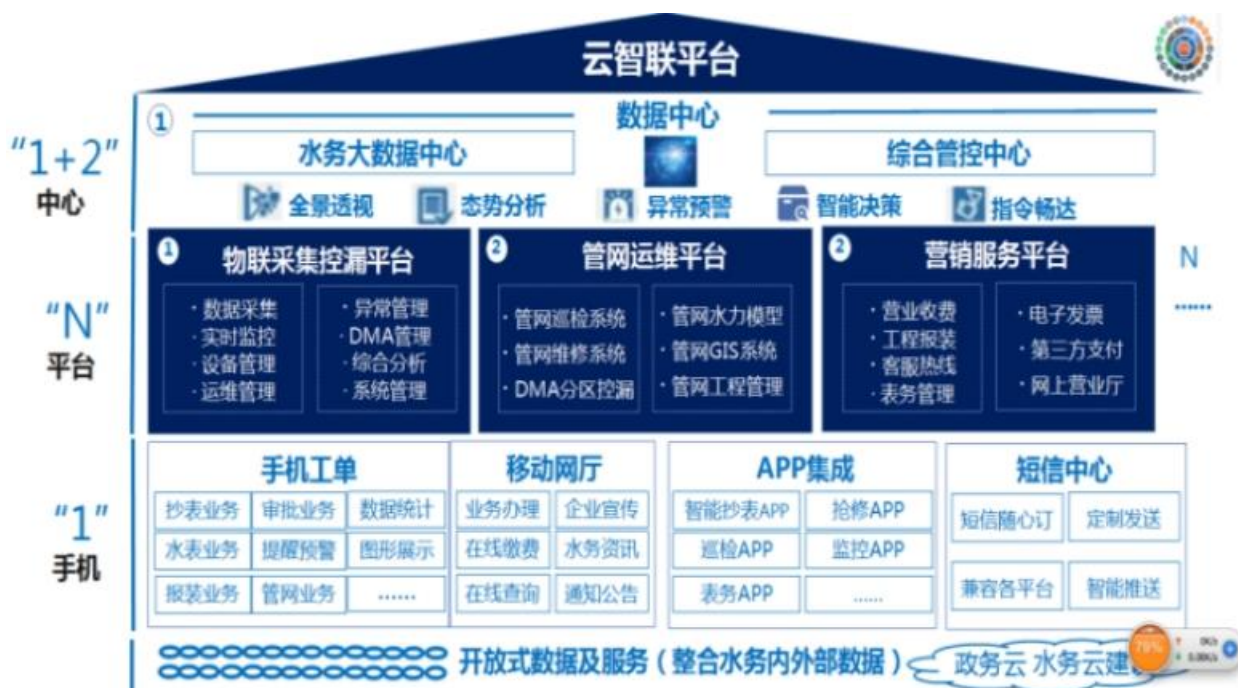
云智联平台

"1+2"
中心

①
数据中心

水务大数据中心

综合管控中心

全景透视
态势分析
异常预警
智能决策
指令畅达

"N"
平台

① 物联采集控漏平台
·数据采集
·实时监控
·设备管理
·运维管理
·异常管理
·DMA管理
·综合分析
·系统管理

② 管网运维平台
·管网巡检系统
·管网维修系统
·DMA分区控漏
·管网水力模型
·管网GIS系统
·管网工程管理

② 营销服务平台
·营业收费
·工程报装
·客服热线
·表务管理
·电子发票
·第三方支付
·网上营业厅

N
......

"1"
手机

手机工单
| 抄表业务 | 审批业务 | 数据统计 |
|---|---|---|
| 水表业务 | 提醒预警 | 图形展示 |
| 报装业务 | 管网业务 | ...... |

移动网厅
| 业务办理 | 企业宣传 |
|---|---|
| 在线缴费 | 水务资讯 |
| 在线查询 | 通知公告 |

APP集成
| 智能抄表APP | 抢修APP |
|---|---|
| 巡检APP | 监控APP |
| 表务APP | ...... |

短信中心
| 短信随心订 | 定制发送 |
|---|---|
| 兼容各平台 | 智能推送 |

开放式数据及服务（整合水务内外部数据） 政务云 水务云建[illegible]

79%
0K/s
0.0K/s